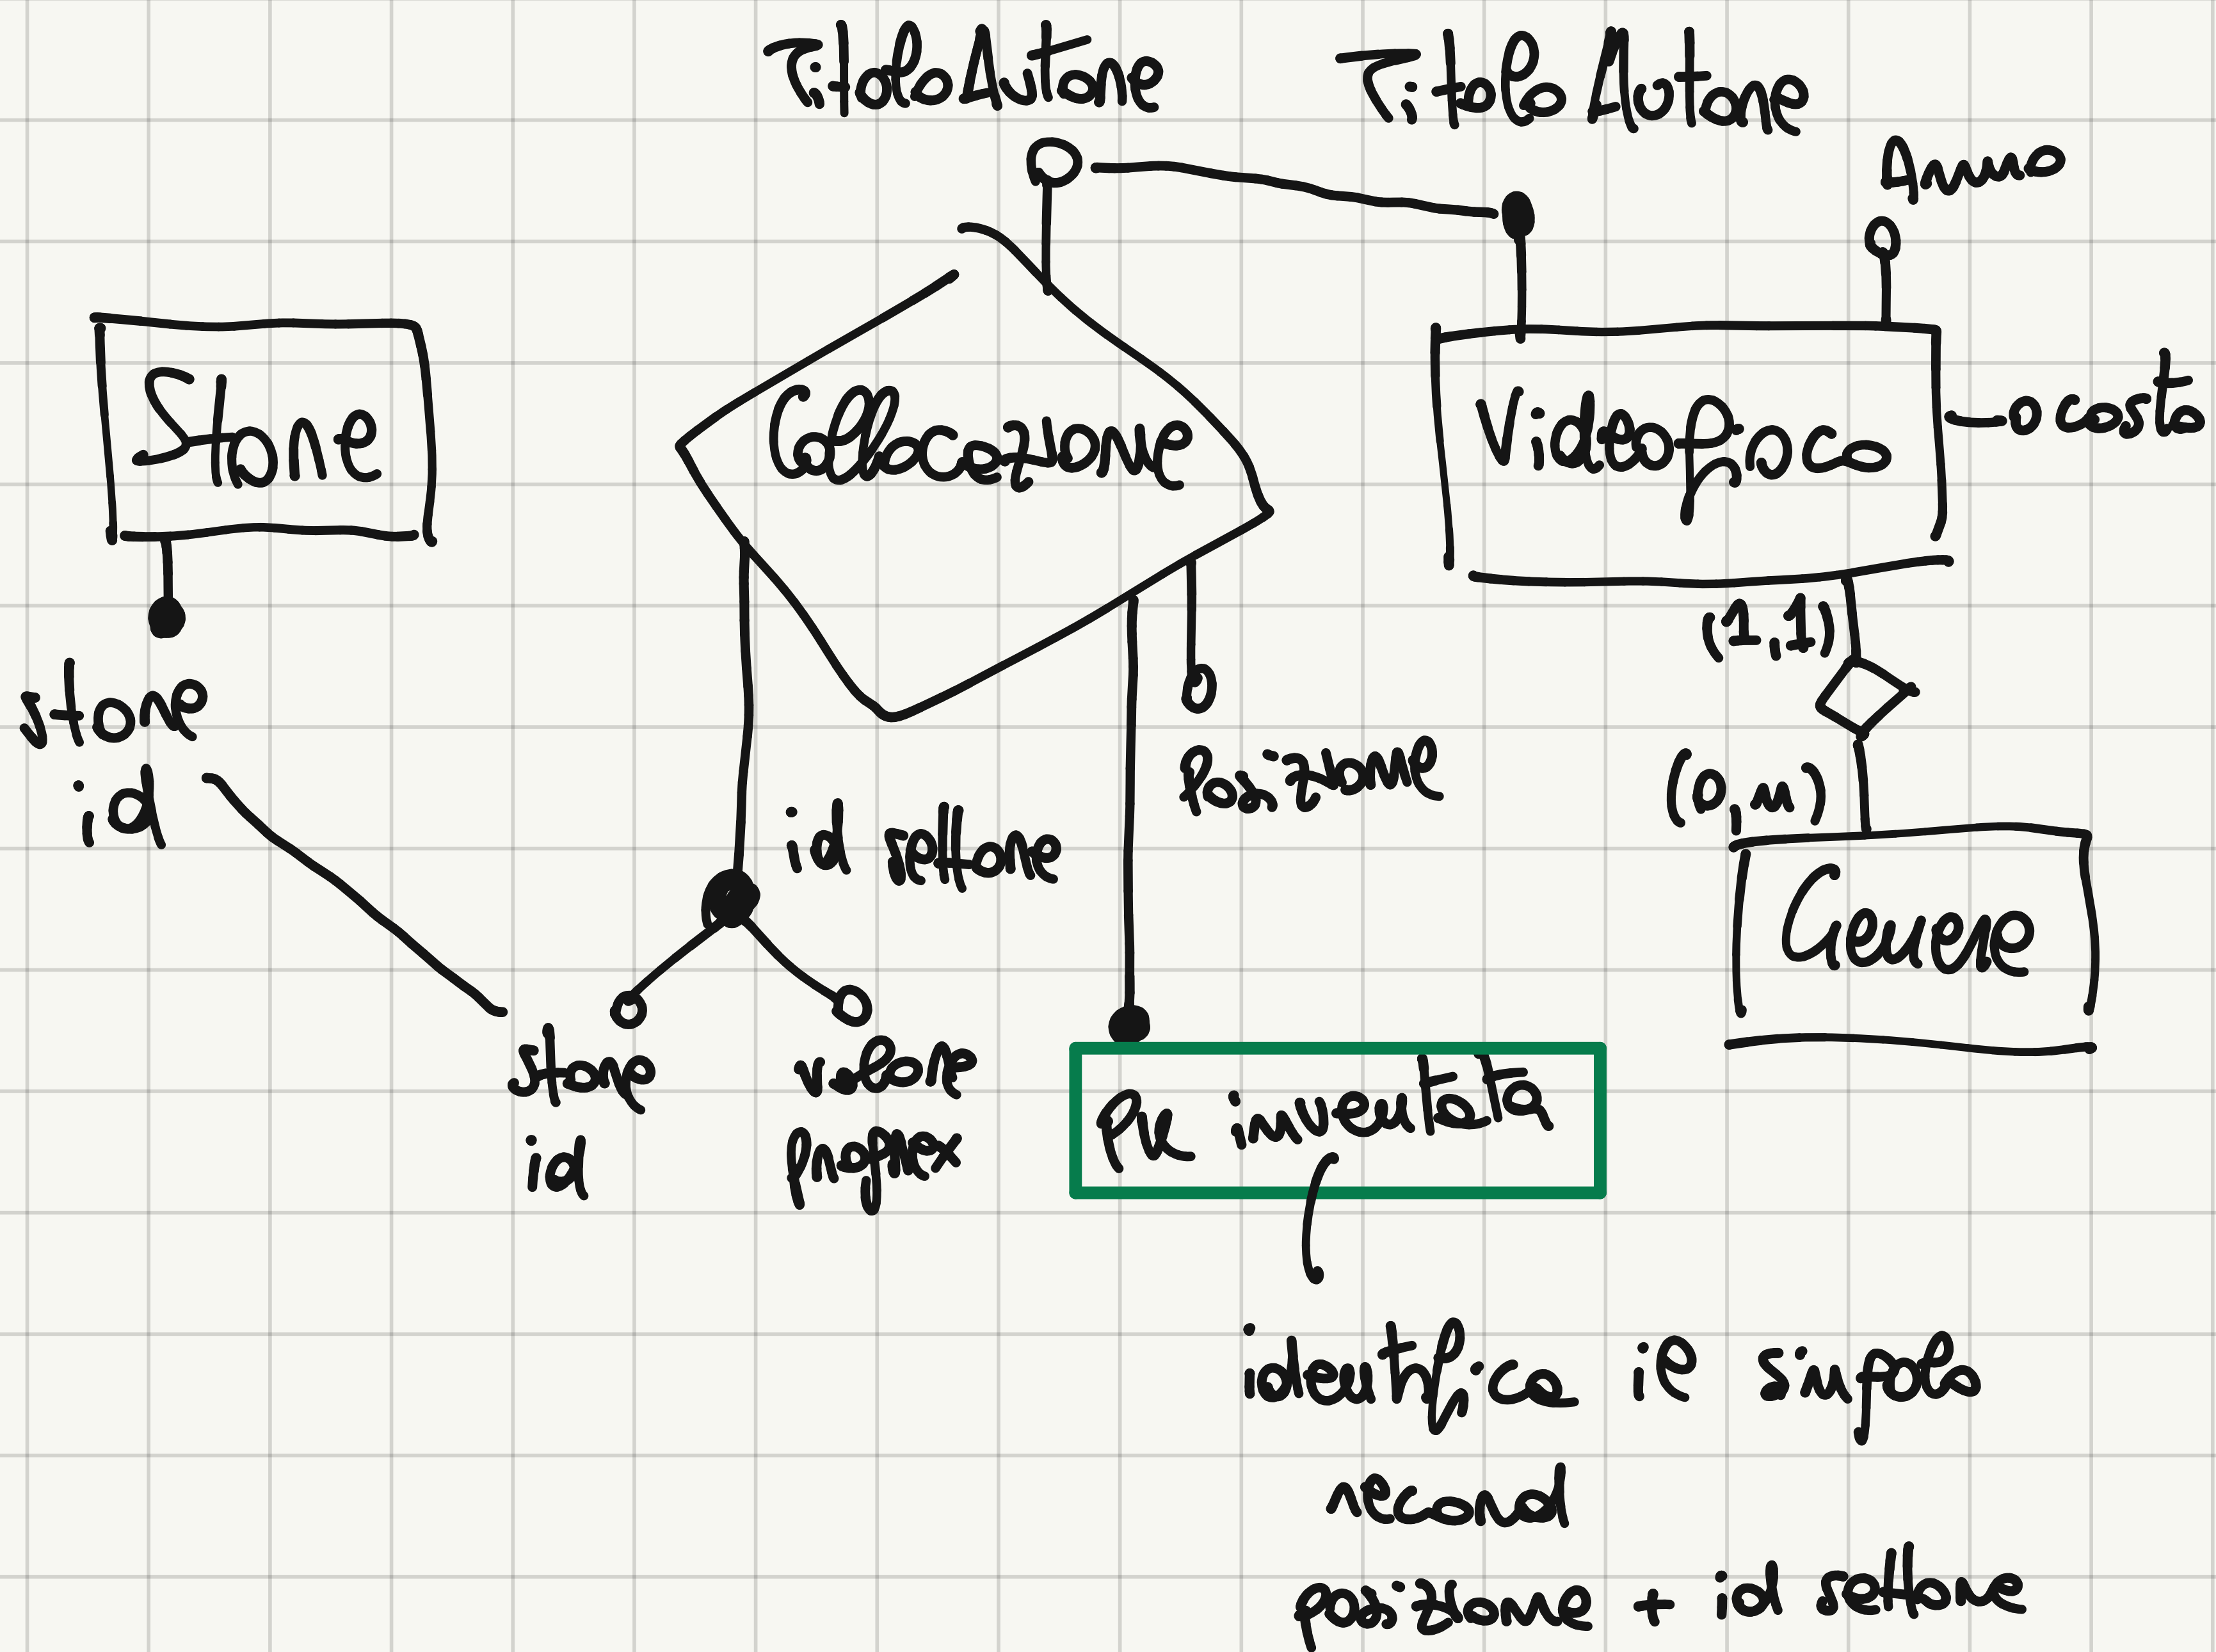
TitoloAutore

Titolo Autore

Anno

Store

Collocazione

Videogioco

o costo

store id

(1,1)

(0,n)

Posizione

Genere

id settore

store id

valore progress

Pk inventata

identifica il singolo record
posizione + id settore